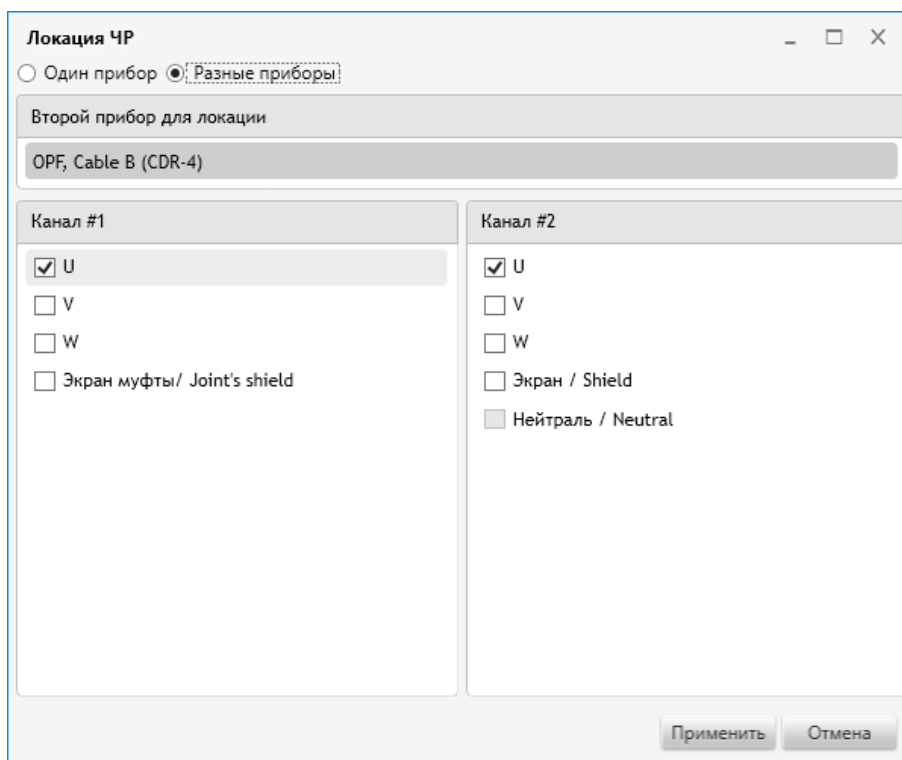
Локация ЧР

Один прибор Разные приборы

Второй прибор для локации

OPF, Cable B (CDR-4)

Канал #1

U

V

W

Экран муфты/ Joint's shield

Канал #2

U

V

W

Экран / Shield

Нейтраль / Neutral

Применить Отмена